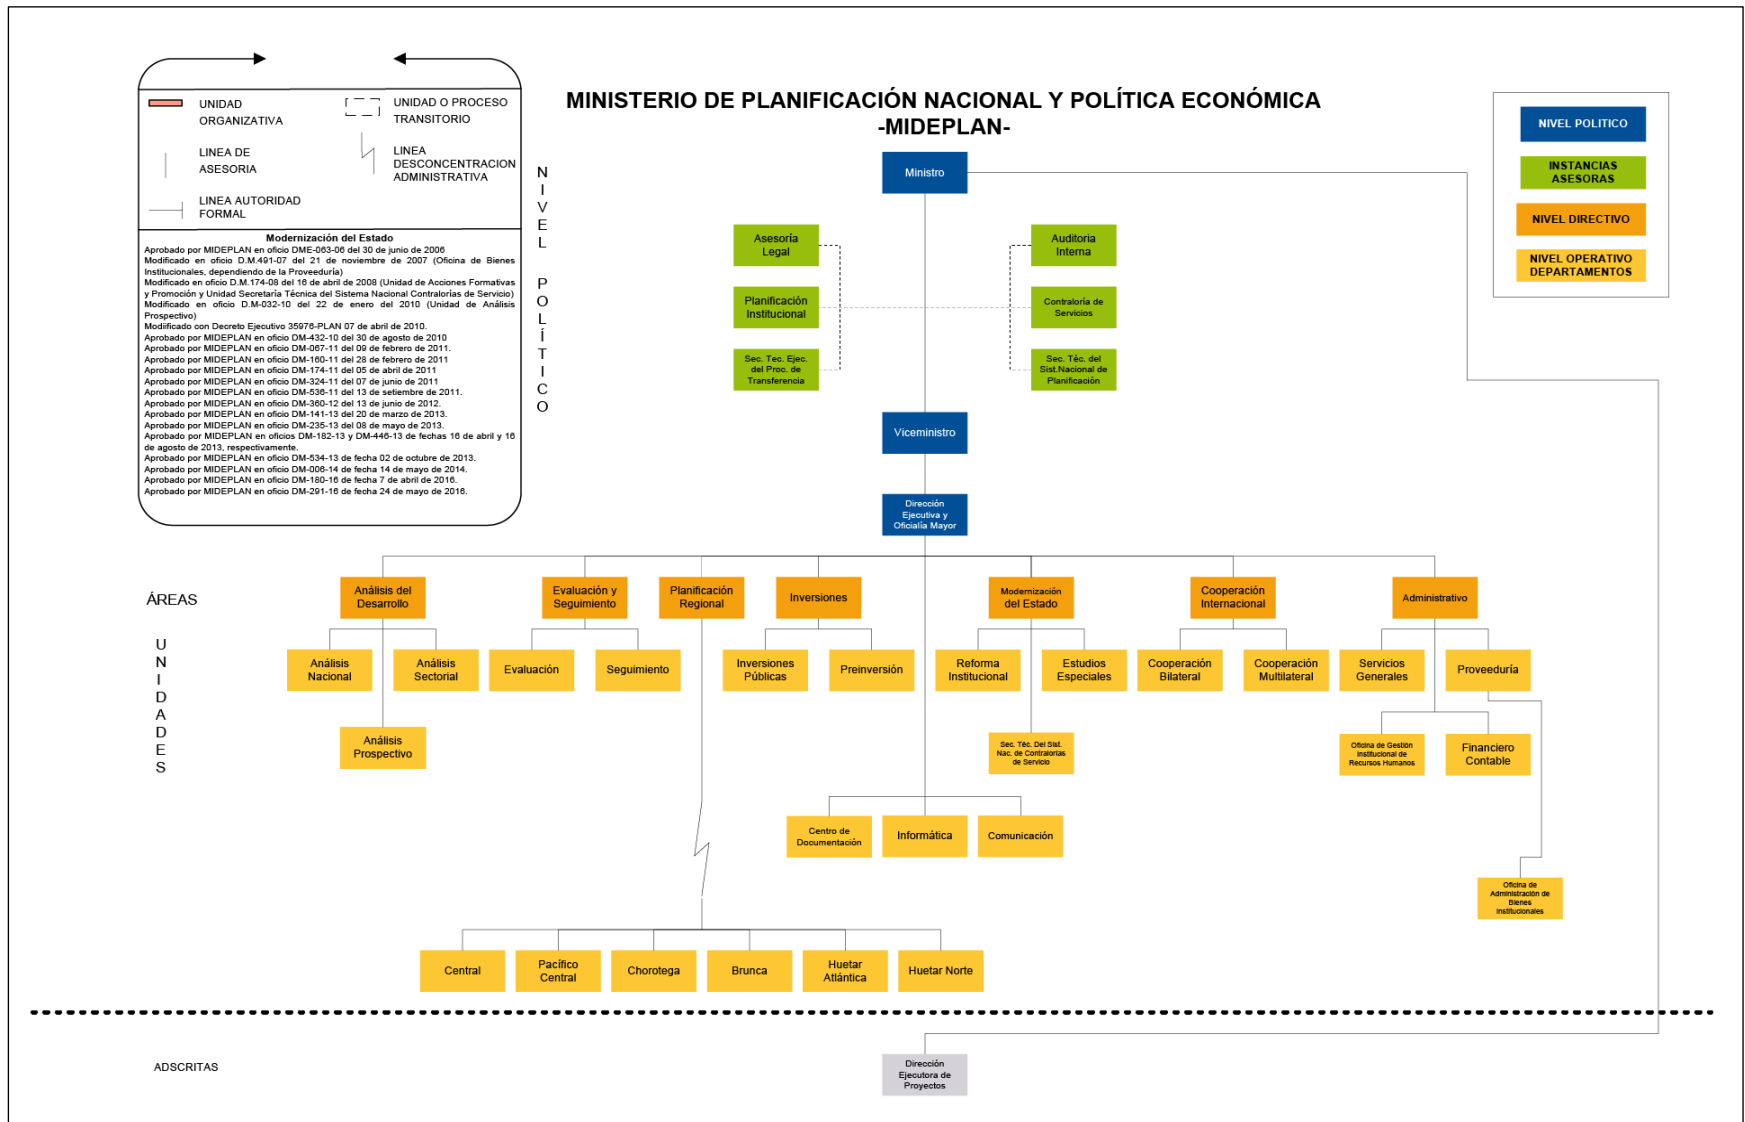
UNIDAD ORGANIZATIVA

UNIDAD O PROCESO TRANSITORIO

LINEA DE ASESORIA

LINEA DESCONCENTRACION ADMINISTRATIVA

LINEA AUTORIDAD FORMAL

Modernización del Estado
Aprobado por MIDEPLAN en oficio DME-063-06 del 30 de junio de 2006
Modificado en oficio D.M.491-07 del 21 de noviembre de 2007 (Oficina de Bienes Institucionales, dependiendo de la Proveeduría)
Modificado en oficio D.M.174-08 del 16 de abril de 2008 (Unidad de Acciones Formativas y Promoción y Unidad Secretaría Técnica del Sistema Nacional Contralorías de Servicio)
Modificado en oficio D.M-032-10 del 22 de enero del 2010 (Unidad de Análisis Prospectivo)
Modificado con Decreto Ejecutivo 35976-PLAN 07 de abril de 2010.
Aprobado por MIDEPLAN en oficio DM-432-10 del 30 de agosto de 2010
Aprobado por MIDEPLAN en oficio DM-067-11 del 09 de febrero de 2011.
Aprobado por MIDEPLAN en oficio DM-160-11 del 28 de febrero de 2011
Aprobado por MIDEPLAN en oficio DM-174-11 del 05 de abril de 2011
Aprobado por MIDEPLAN en oficio DM-324-11 del 07 de junio de 2011
Aprobado por MIDEPLAN en oficio DM-536-11 del 13 de setiembre de 2011.
Aprobado por MIDEPLAN en oficio DM-360-12 del 13 de junio de 2012.
Aprobado por MIDEPLAN en oficio DM-141-13 del 20 de marzo de 2013.
Aprobado por MIDEPLAN en oficio DM-235-13 del 08 de mayo de 2013.
Aprobado por MIDEPLAN en oficios DM-182-13 y DM-446-13 de fechas 16 de abril y 16 de agosto de 2013, respectivamente.
Aprobado por MIDEPLAN en oficio DM-534-13 de fecha 02 de octubre de 2013.
Aprobado por MIDEPLAN en oficio DM-006-14 de fecha 14 de mayo de 2014.
Aprobado por MIDEPLAN en oficio DM-180-16 de fecha 7 de abril de 2016.
Aprobado por MIDEPLAN en oficio DM-291-16 de fecha 24 de mayo de 2016.

N I V E L P O L Í T I C O

MINISTERIO DE PLANIFICACIÓN NACIONAL Y POLÍTICA ECONÓMICA
-MIDEPLAN-

NIVEL POLITICO
INSTANCIAS ASESORAS
NIVEL DIRECTIVO
NIVEL OPERATIVO DEPARTAMENTOS

Ministro
Asesoría Legal
Planificación Institucional
Sec. Tec. Ejec. del Proc. de Transferencia
Auditoria Interna
Contraloría de Servicios
Sec. Téc. del Sist.Nacional de Planificación
Viceministro
Dirección Ejecutiva y Oficialía Mayor

ÁREAS

U N I D A D E S

Análisis del Desarrollo
Evaluación y Seguimiento
Planificación Regional
Inversiones
Modernización del Estado
Cooperación Internacional
Administrativo

Análisis Nacional
Análisis Sectorial
Evaluación
Seguimiento
Inversiones Públicas
Preinversión
Reforma Institucional
Estudios Especiales
Cooperación Bilateral
Cooperación Multilateral
Servicios Generales
Proveeduría

Análisis Prospectivo
Sec. Téc. Del Sist. Nac. de Contralorías de Servicio
Oficina de Gestión Institucional de Recursos Humanos
Financiero Contable

Centro de Documentación
Informática
Comunicación

Oficina de Administración de Bienes Institucionales

Central
Pacífico Central
Chorotega
Brunca
Huetar Atlántica
Huetar Norte

ADSCRITAS

Dirección Ejecutora de Proyectos